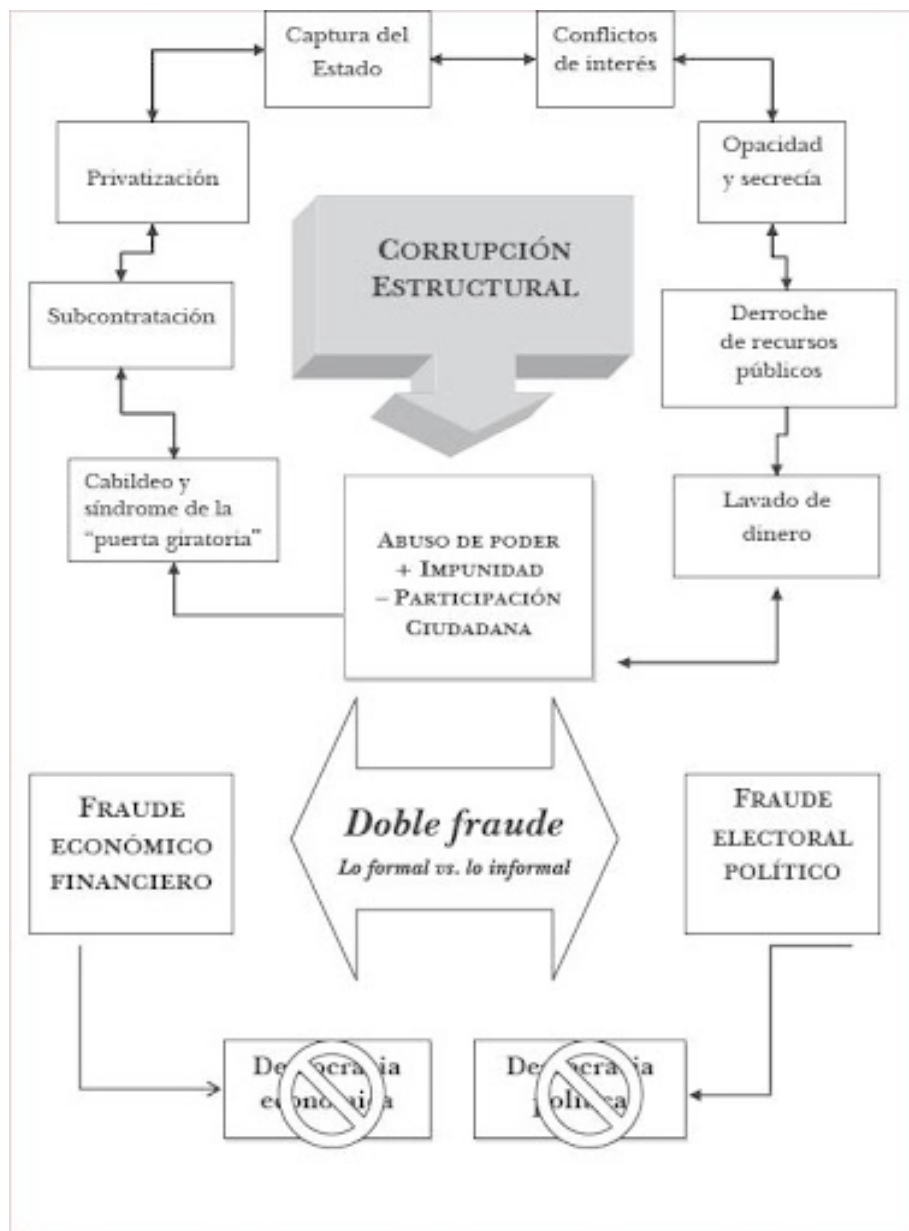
Captura del Estado

Conflictos de interés

Privatización

Opacidad y secrecía

Corrupción Estructural

Subcontratación

Derroche de recursos públicos

Cabildeo y síndrome de la "puerta giratoria"

Abuso de poder
+ Impunidad
– Participación Ciudadana

Lavado de dinero

Fraude económico financiero

Doble fraude
Lo formal vs. lo informal

Fraude electoral político

De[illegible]cra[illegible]ia e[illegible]n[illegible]ica

De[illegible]cra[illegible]ia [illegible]lí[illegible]ca